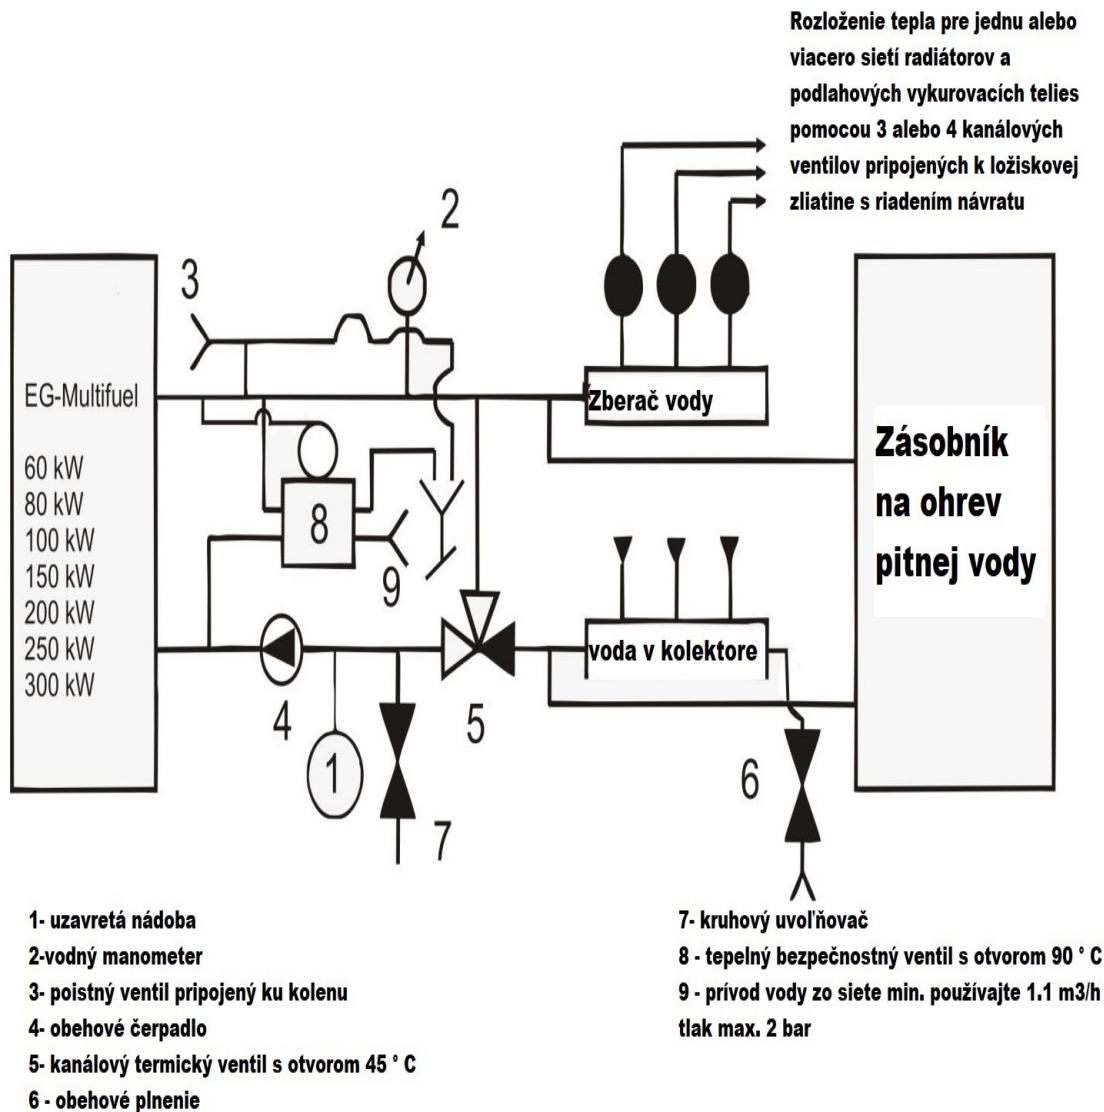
Rozloženie tepla pre jednu alebo viacero sietí radiátorov a podlahových vykurovacích telies pomocou 3 alebo 4 kanálových ventilov pripojených k ložiskovej zliatine s riadením návratu

2

3

EG-Multifuel

60 kW
80 kW
100 kW
150 kW
200 kW
250 kW
300 kW

Zberač vody

Zásobník na ohrev pitnej vody

8

9

voda v kolektore

4

5

1

7

6

1- uzavretá nádoba
2-vodný manometer
3- poistný ventil pripojený ku kolenu
4- obehové čerpadlo
5- kanálový termický ventil s otvorom 45 ° C
6 - obehové plnenie

7- kruhový uvoľňovač
8 - tepelný bezpečnostný ventil s otvorom 90 ° C
9 - prívod vody zo siete min. používajte 1.1 m3/h tlak max. 2 bar